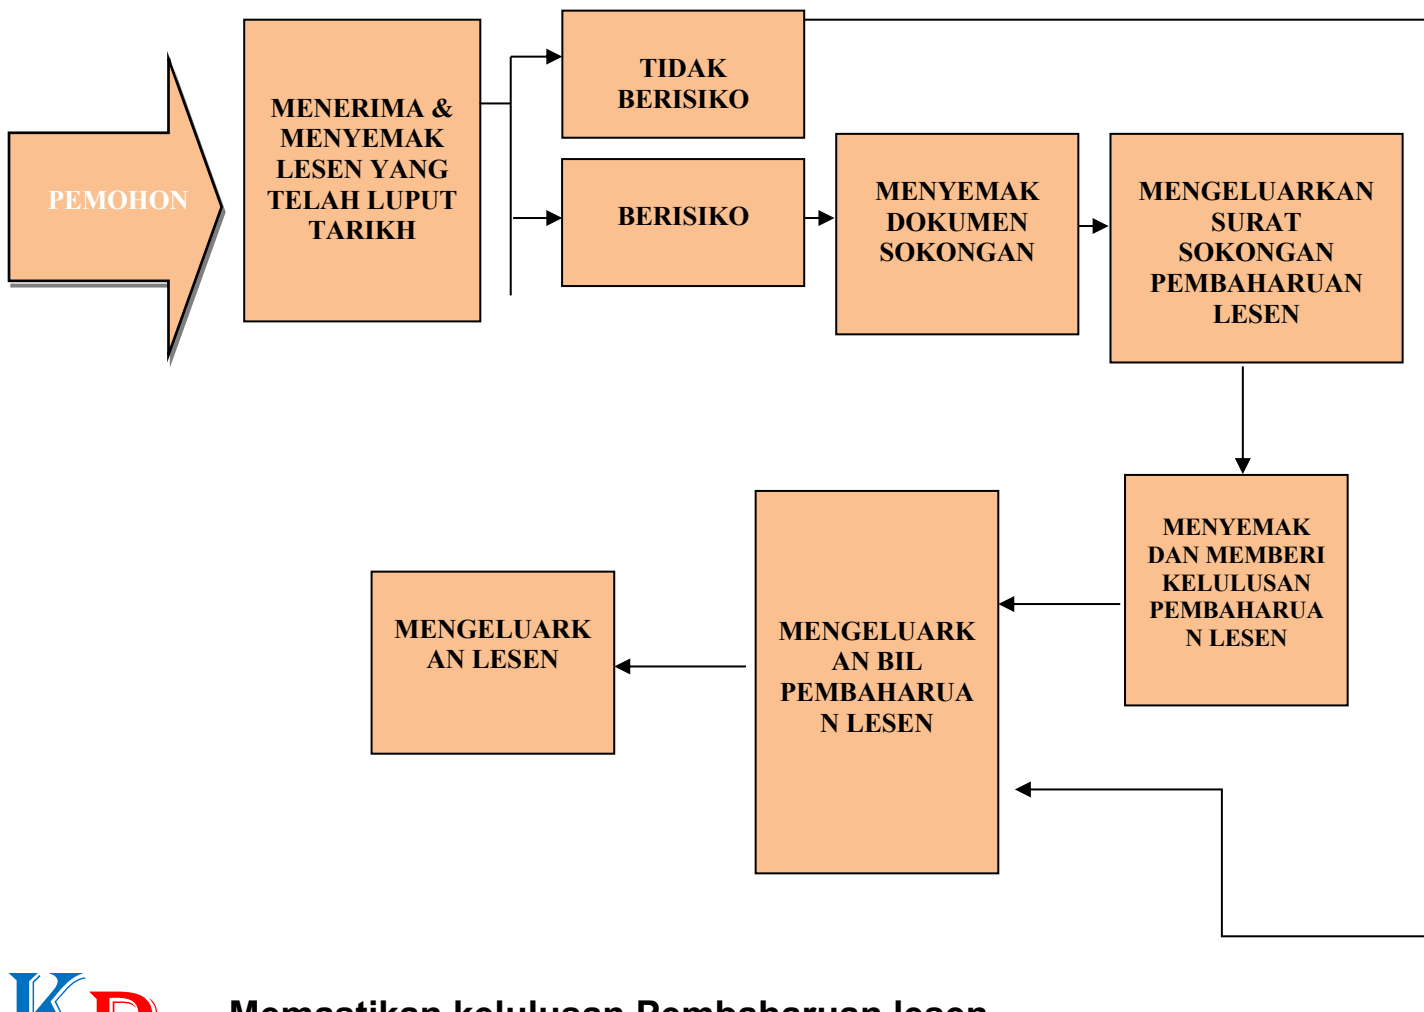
PEMOHON

MENERIMA & MENYEMAK LESEN YANG TELAH LUPUT TARIKH

TIDAK BERISIKO

BERISIKO

MENYEMAK DOKUMEN SOKONGAN

MENGELUARKAN SURAT SOKONGAN PEMBAHARUAN LESEN

MENYEMAK DAN MEMBERI KELULUSAN PEMBAHARUA N LESEN

MENGELUARK AN BIL PEMBAHARUA N LESEN

MENGELUARK AN LESEN

Memastikan kelulusan Pembaharuan lesen